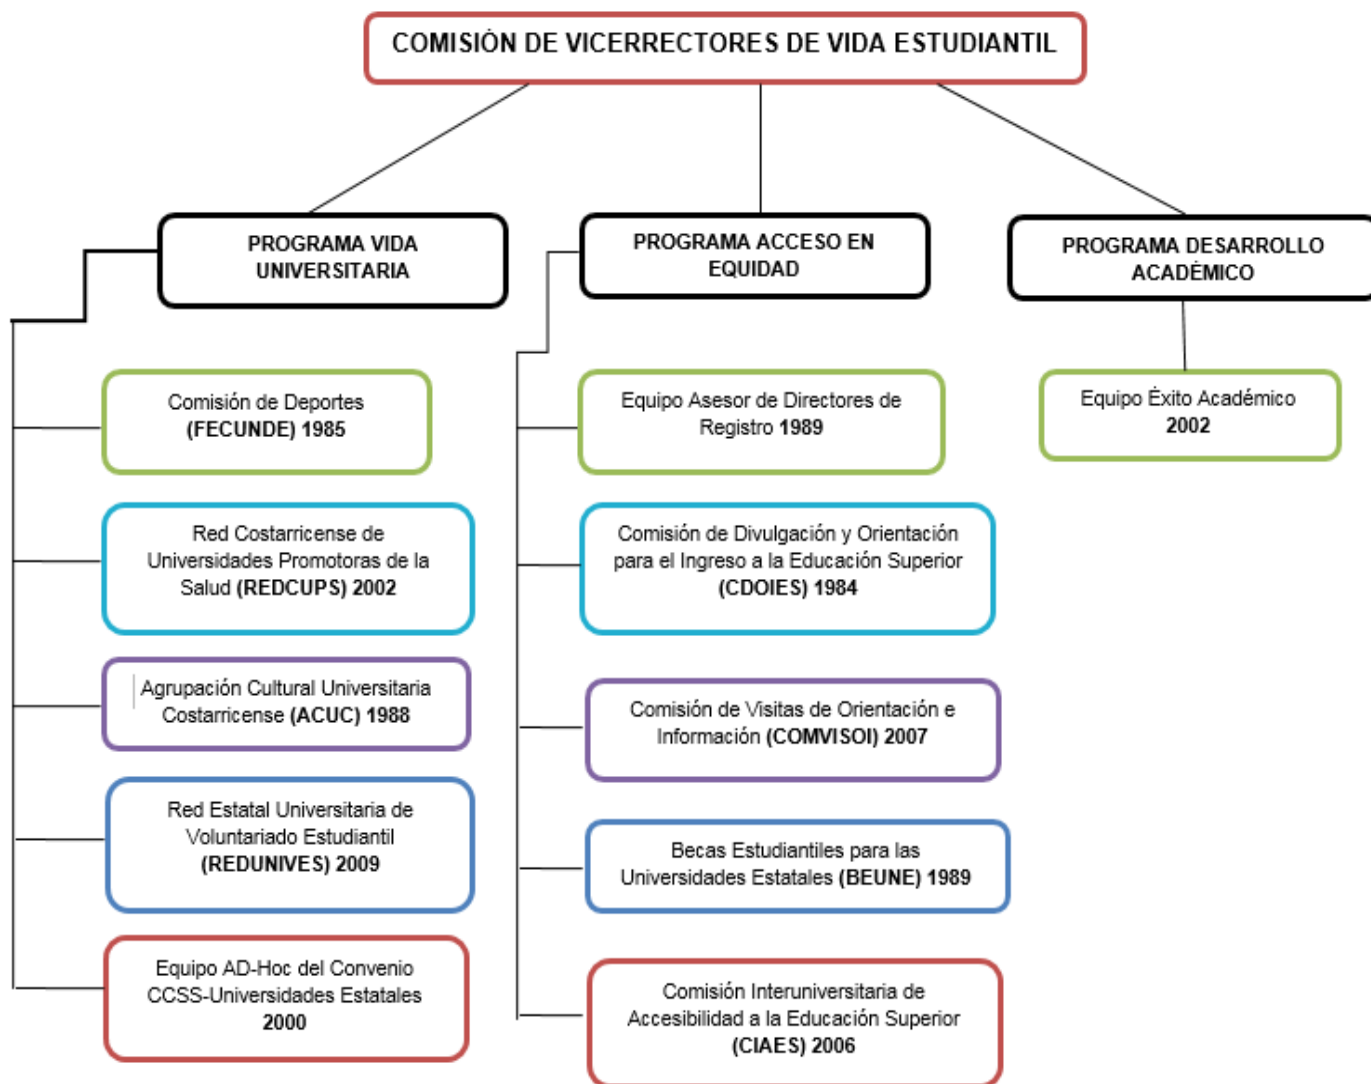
COMISIÓN DE VICERRECTORES DE VIDA ESTUDIANTIL

PROGRAMA VIDA UNIVERSITARIA

Comisión de Deportes (FECUNDE) 1985

Red Costarricense de Universidades Promotoras de la Salud (REDCUPS) 2002

Agrupación Cultural Universitaria Costarricense (ACUC) 1988

Red Estatal Universitaria de Voluntariado Estudiantil (REDUNIVES) 2009

Equipo AD-Hoc del Convenio CCSS-Universidades Estatales 2000

PROGRAMA ACCESO EN EQUIDAD

Equipo Asesor de Directores de Registro 1989

Comisión de Divulgación y Orientación para el Ingreso a la Educación Superior (CDOIES) 1984

Comisión de Visitas de Orientación e Información (COMVISOI) 2007

Becas Estudiantiles para las Universidades Estatales (BEUNE) 1989

Comisión Interuniversitaria de Accesibilidad a la Educación Superior (CIAES) 2006

PROGRAMA DESARROLLO ACADÉMICO

Equipo Éxito Académico 2002